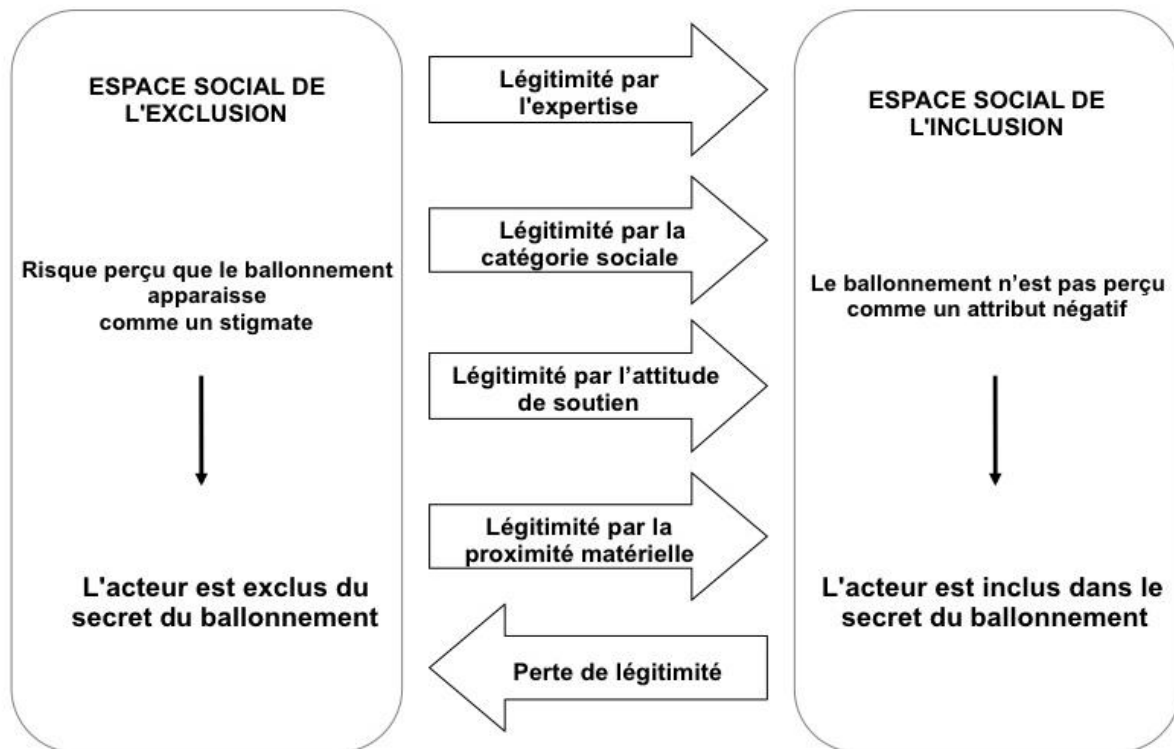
ESPACE SOCIAL DE L'EXCLUSION

Risque perçu que le ballonnement apparaisse comme un stigmate

L'acteur est exclus du secret du ballonnement

Légitimité par l'expertise

Légitimité par la catégorie sociale

Légitimité par l'attitude de soutien

Légitimité par la proximité matérielle

Perte de légitimité

ESPACE SOCIAL DE L'INCLUSION

Le ballonnement n'est pas perçu comme un attribut négatif

L'acteur est inclus dans le secret du ballonnement